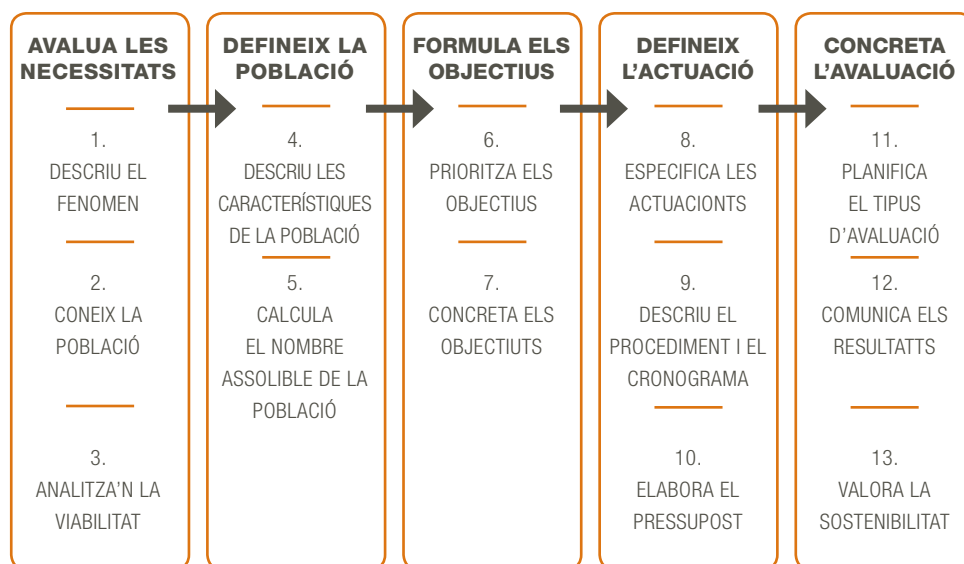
AVALUA LES NECESSITATS

1.
DESCRIU EL FENOMEN

2.
CONEIX LA POBLACIÓ

3.
ANALITZA'N LA VIABILITAT

DEFINEIX LA POBLACIÓ

4.
DESCRIU LES CARACTERÍSTIQUES DE LA POBLACIÓ

5.
CALCULA EL NOMBRE ASSOLIBLE DE LA POBLACIÓ

FORMULA ELS OBJECTIUS

6.
PRIORITZA ELS OBJECTIUS

7.
CONCRETA ELS OBJECTIUTS

DEFINEIX L'ACTUACIÓ

8.
ESPECIFICA LES ACTUACIONTS

9.
DESCRIU EL PROCEDIMENT I EL CRONOGRAMA

10.
ELABORA EL PRESSUPOST

CONCRETA L'AVALUACIÓ

11.
PLANIFICA EL TIPUS D'AVALUACIÓ

12.
COMUNICA ELS RESULTATTS

13.
VALORA LA SOSTENIBILITAT